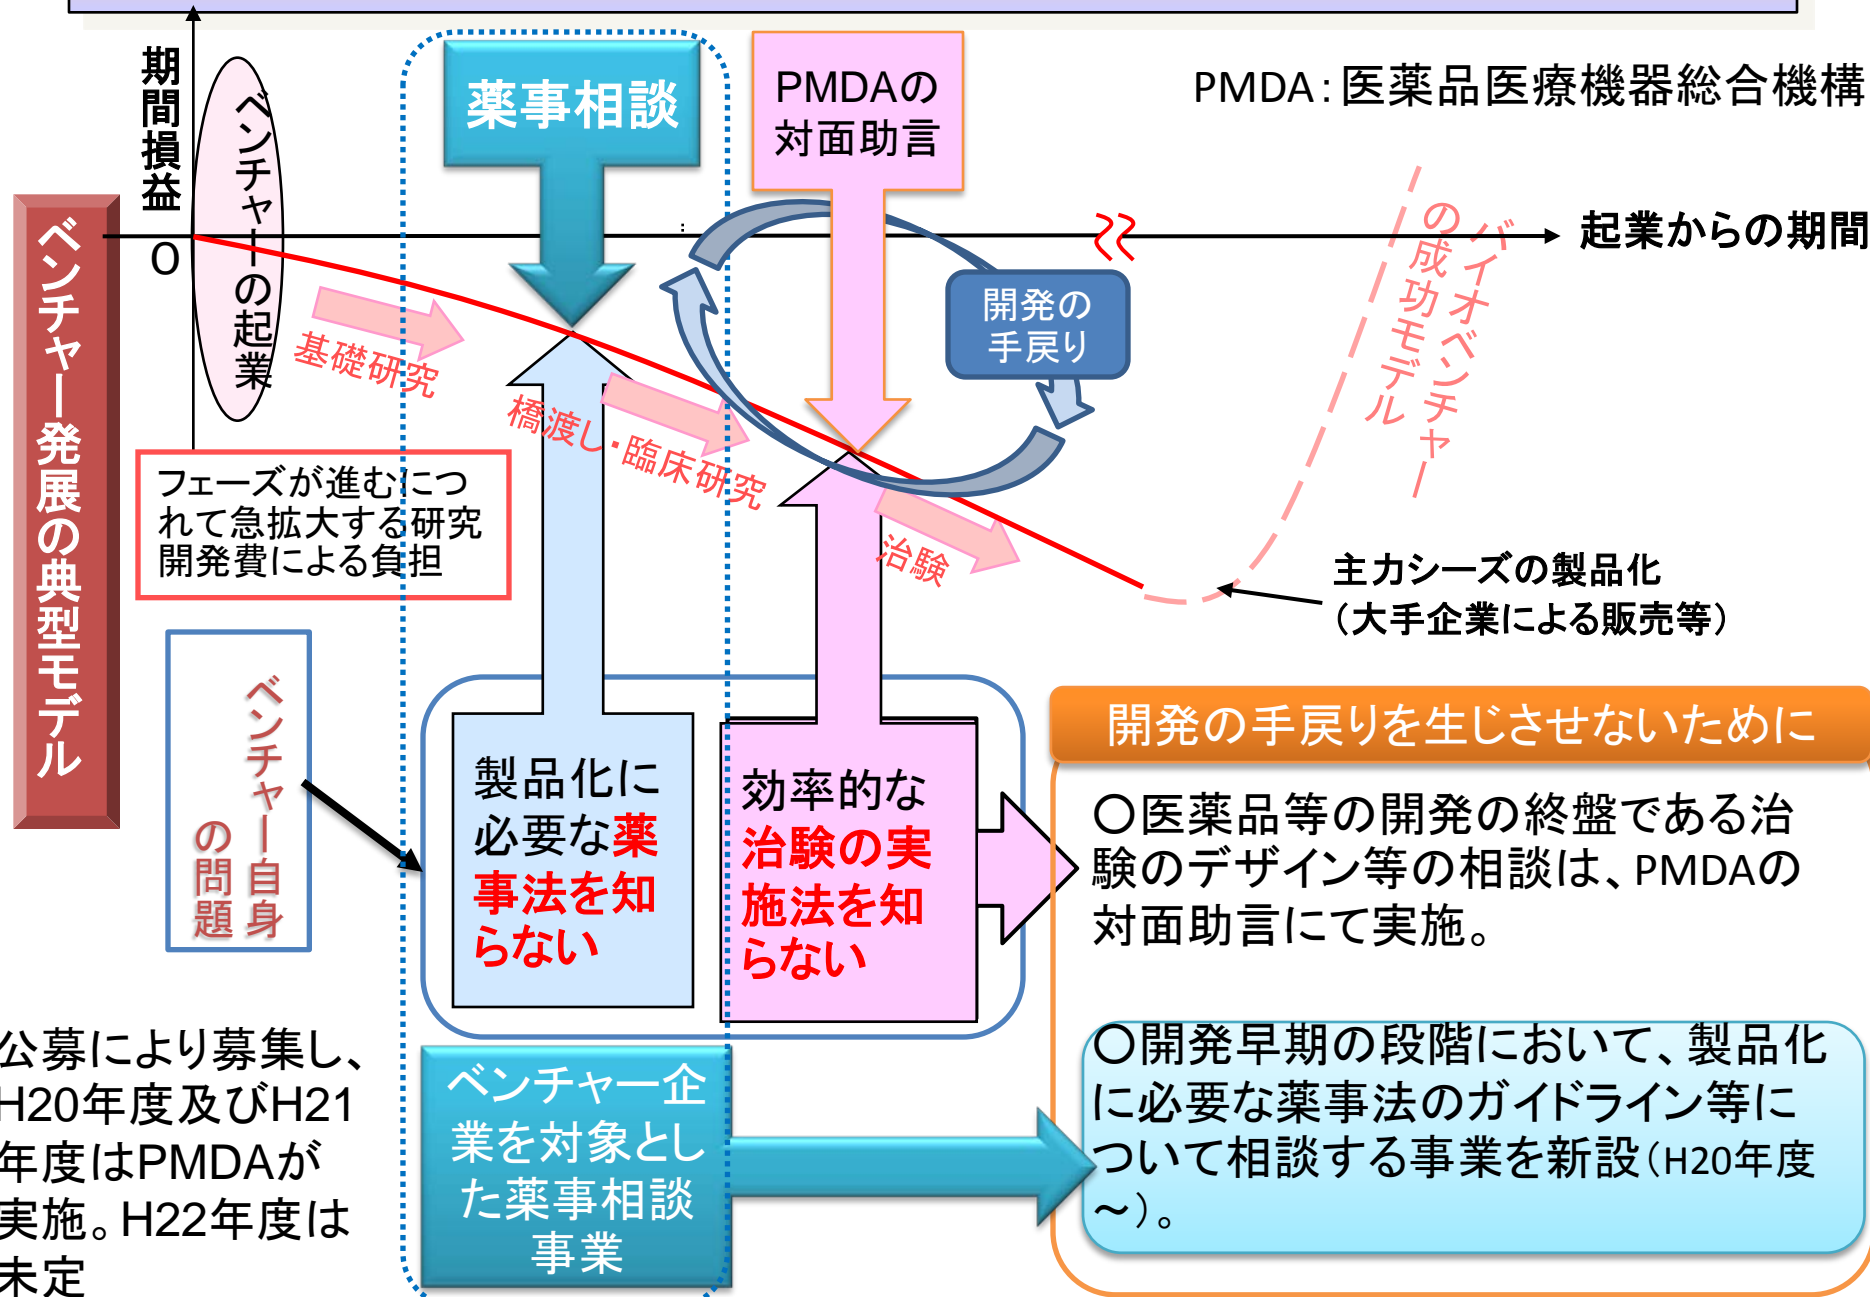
ベンチャー発展の典型モデル

期間損益

0

ベンチャーの起業

薬事相談

PMDAの対面助言

PMDA：医薬品医療機器総合機構

起業からの期間

基礎研究

橋渡し・臨床研究

治験

開発の手戻り

バイオベンチャーの成功モデル

主力シーズの製品化（大手企業による販売等）

フェーズが進むにつれて急拡大する研究開発費による負担

ベンチャー自身の問題

製品化に必要な薬事法を知らない

効率的な治験の実施法を知らない

開発の手戻りを生じさせないために

○医薬品等の開発の終盤である治験のデザイン等の相談は、PMDAの対面助言にて実施。

○開発早期の段階において、製品化に必要な薬事法のガイドライン等について相談する事業を新設（H20年度～）。

ベンチャー企業を対象とした薬事相談事業

公募により募集し、H20年度及びH21年度はPMDAが実施。H22年度は未定